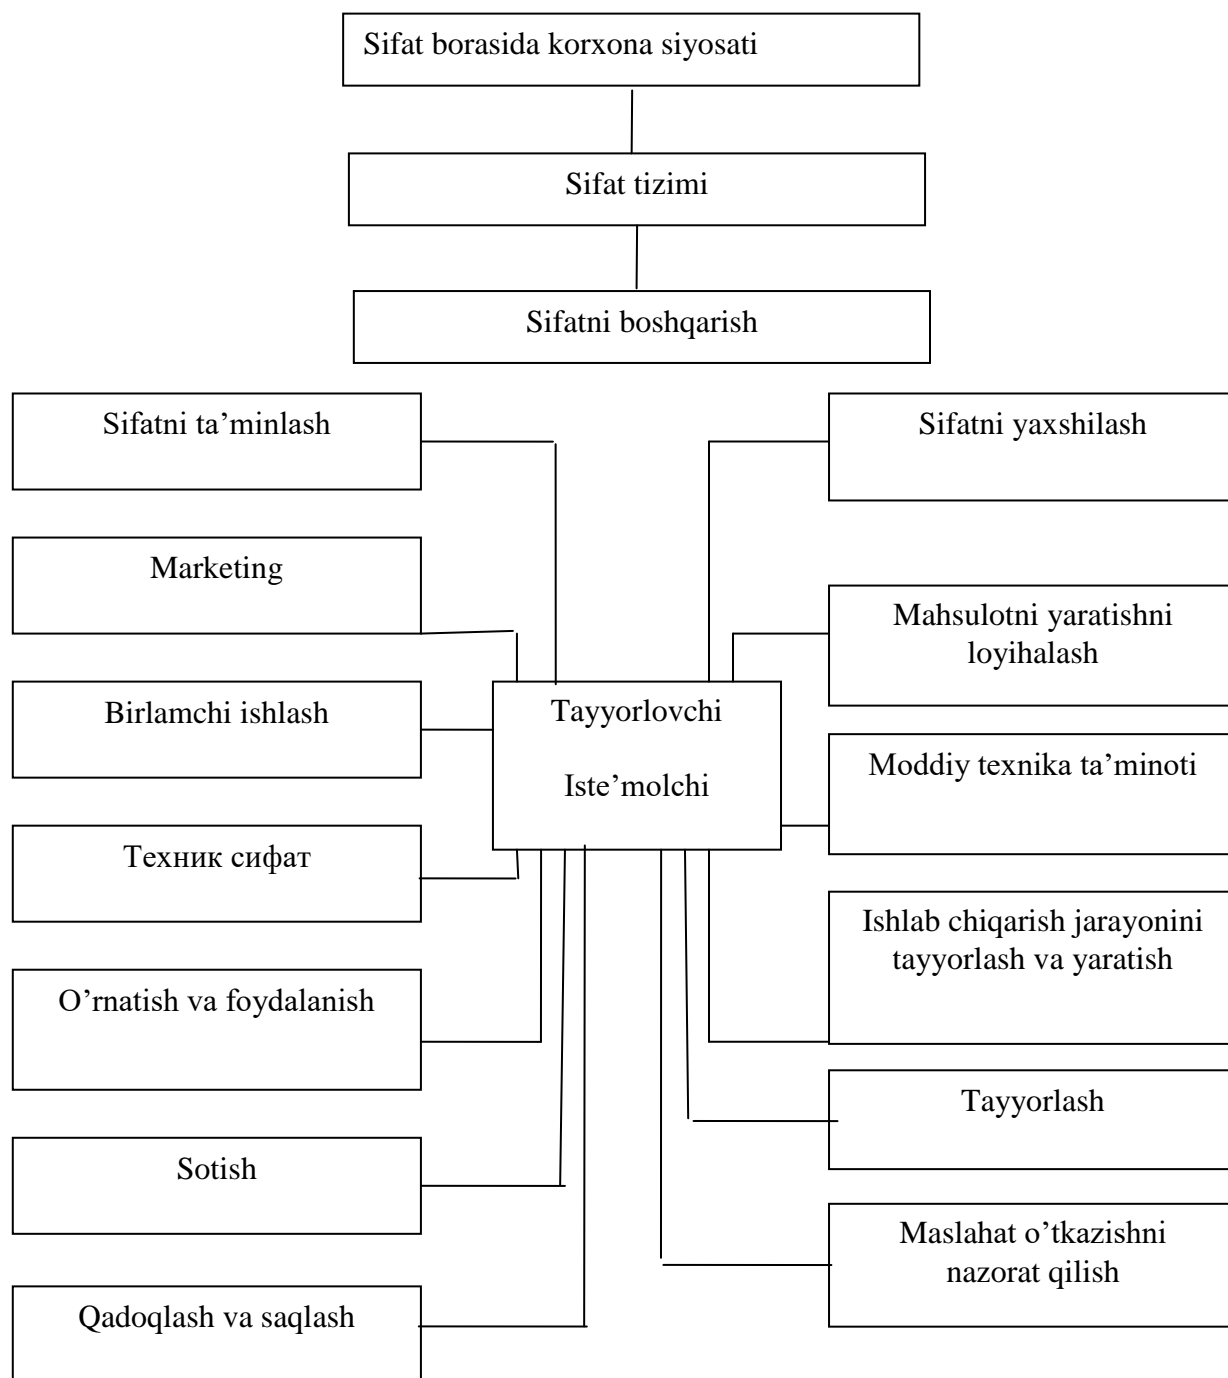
Sifat borasida korxona siyosati

Sifat tizimi

Sifatni boshqarish

Sifatni ta’minlash

Sifatni yaxshilash

Marketing

Mahsulotni yaratishni loyihalash

Birlamchi ishlash

Tayyorlovchi

Iste’molchi

Moddiy texnika ta’minoti

Техник сифат

Ishlab chiqarish jarayonini tayyorlash va yaratish

O’rnatish va foydalanish

Tayyorlash

Sotish

Maslahat o’tkazishni nazorat qilish

Qadoqlash va saqlash